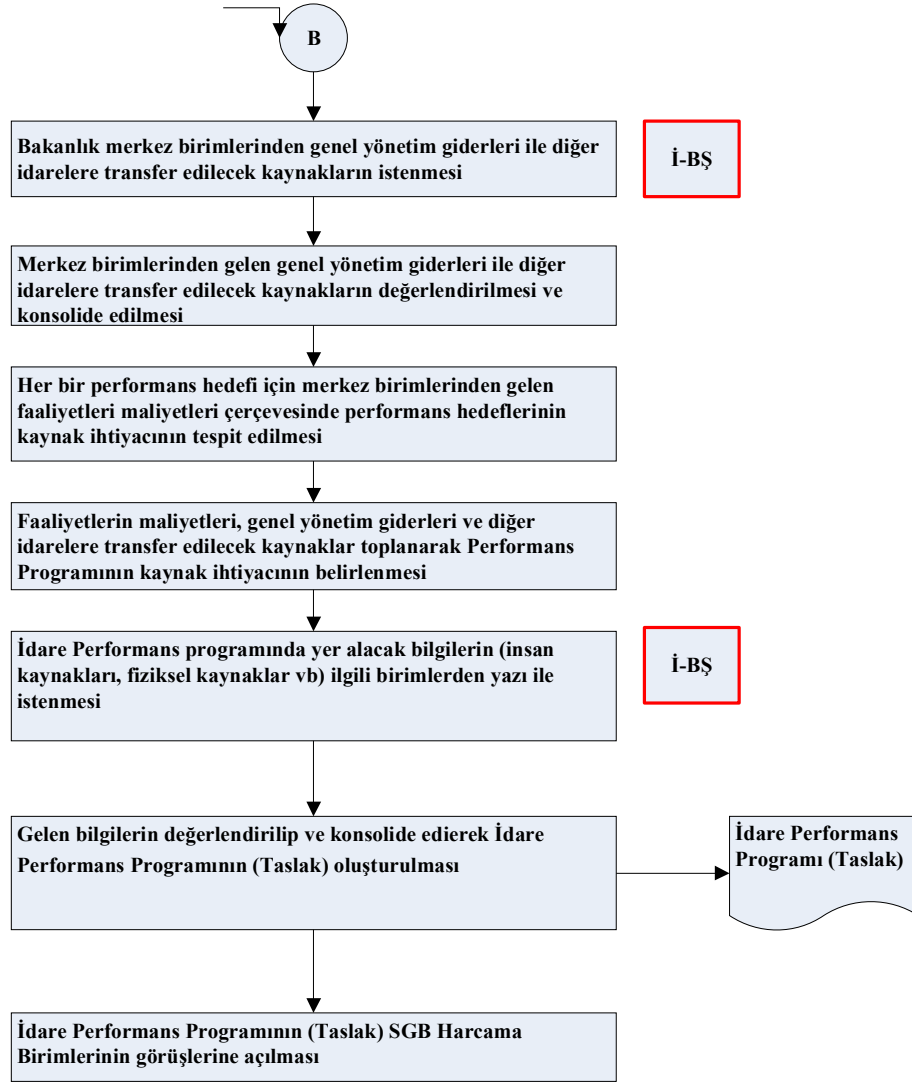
B

Bakanlık merkez birimlerinden genel yönetim giderleri ile diğer idarelere transfer edilecek kaynakların istenmesi

İ-BŞ

Merkez birimlerinden gelen genel yönetim giderleri ile diğer idarelere transfer edilecek kaynakların değerlendirilmesi ve konsolide edilmesi

Her bir performans hedefi için merkez birimlerinden gelen faaliyetleri maliyetleri çerçevesinde performans hedeflerinin kaynak ihtiyacının tespit edilmesi

Faaliyetlerin maliyetleri, genel yönetim giderleri ve diğer idarelere transfer edilecek kaynaklar toplanarak Performans Programının kaynak ihtiyacının belirlenmesi

İdare Performans programında yer alacak bilgilerin (insan kaynakları, fiziksel kaynaklar vb) ilgili birimlerden yazı ile istenmesi

İ-BŞ

Gelen bilgilerin değerlendirilip ve konsolide edierek İdare Performans Programının (Taslak) oluşturulması

İdare Performans Programı (Taslak)

İdare Performans Programının (Taslak) SGB Harcama Birimlerinin görüşlerine açılması